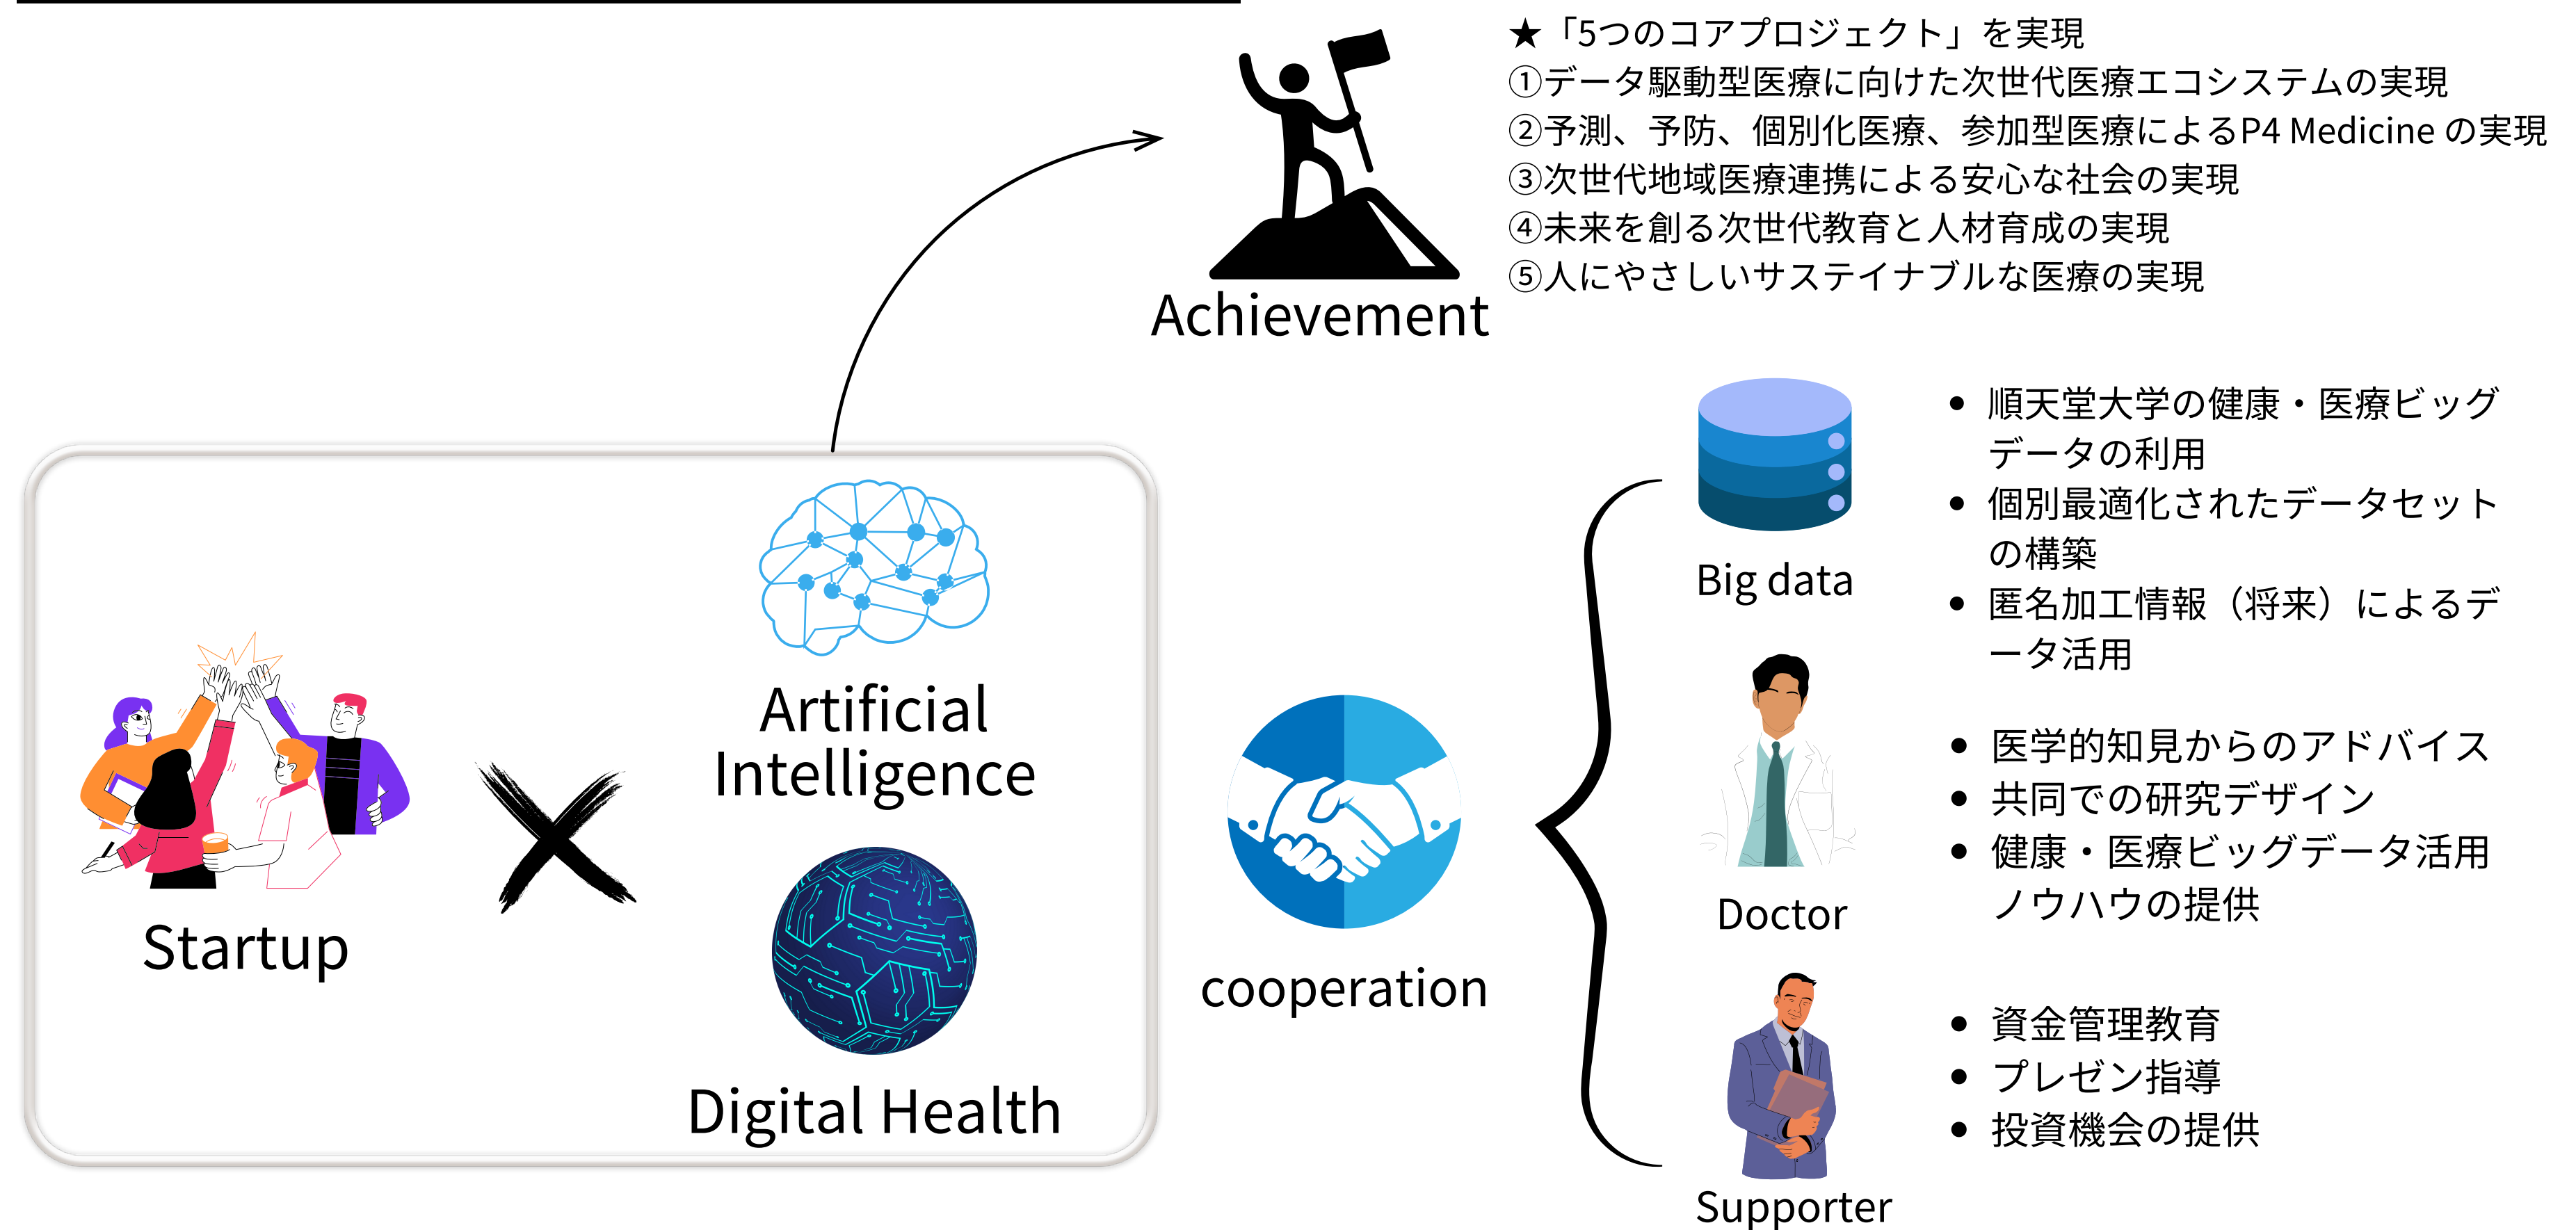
★「5つのコアプロジェクト」を実現
①データ駆動型医療に向けた次世代医療エコシステムの実現
②予測、予防、個別化医療、参加型医療によるP4 Medicine の実現
③次世代地域医療連携による安心な社会の実現
④未来を創る次世代教育と人材育成の実現
⑤人にやさしいサステイナブルな医療の実現

Achievement

Startup

×

Artificial Intelligence

Digital Health

cooperation

Big data

- 順天堂大学の健康・医療ビッグデータの利用
- 個別最適化されたデータセットの構築
- 匿名加工情報（将来）によるデータ活用

Doctor

- 医学的知見からのアドバイス
- 共同での研究デザイン
- 健康・医療ビッグデータ活用ノウハウの提供

Supporter

- 資金管理教育
- プレゼン指導
- 投資機会の提供